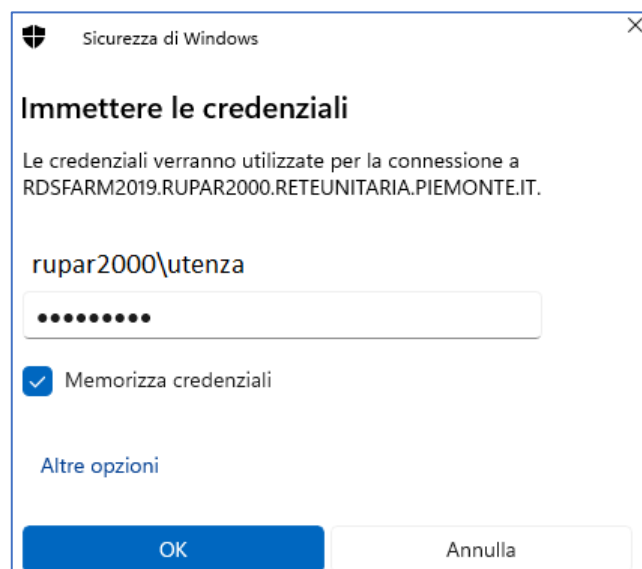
Sicurezza di Windows

Immettere le credenziali

Le credenziali verranno utilizzate per la connessione a RDSFARM2019.RUPAR2000.RETEUNITARIA.PIEMONTE.IT.

rupar2000\utenza

●●●●●●●●●

Memorizza credenziali

Altre opzioni

OK

Annulla